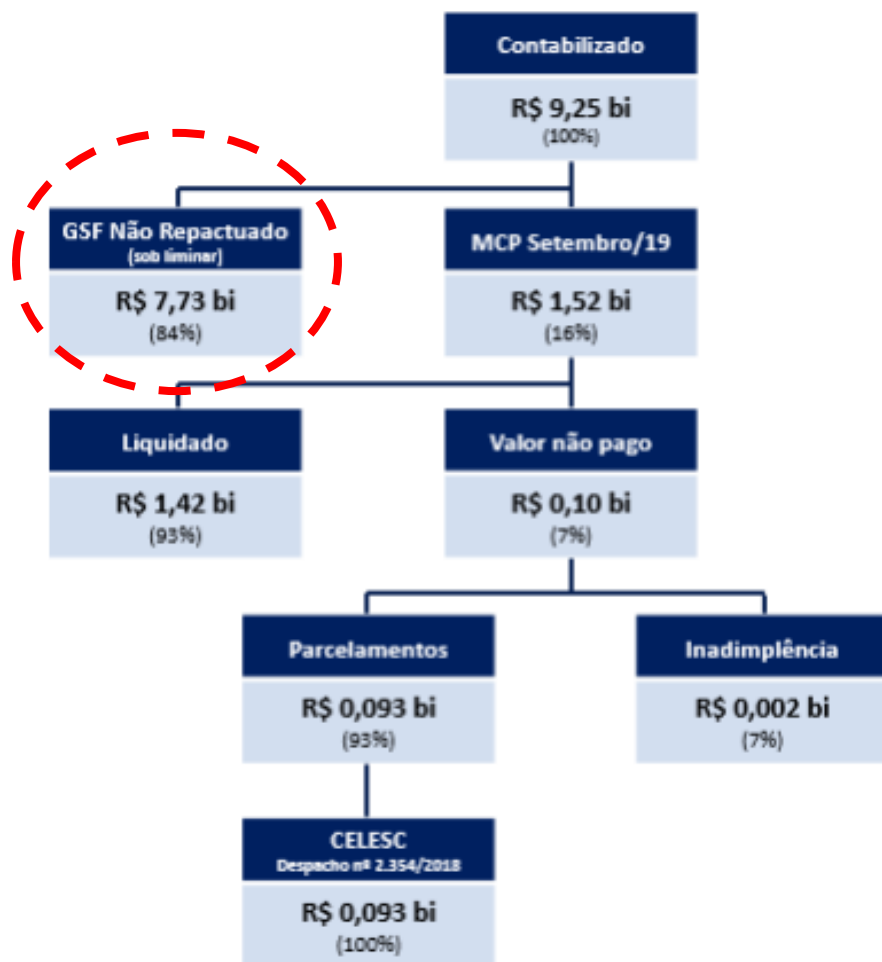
Contabilizado
R$ 9,25 bi
(100%)

GSF Não Repactuado
(sob liminar)
R$ 7,73 bi
(84%)

MCP Setembro/19
R$ 1,52 bi
(16%)

Liquidado
R$ 1,42 bi
(93%)

Valor não pago
R$ 0,10 bi
(7%)

Parcelamentos
R$ 0,093 bi
(93%)

Inadimplência
R$ 0,002 bi
(7%)

CELESC
Despacho nº 2.354/2018
R$ 0,093 bi
(100%)